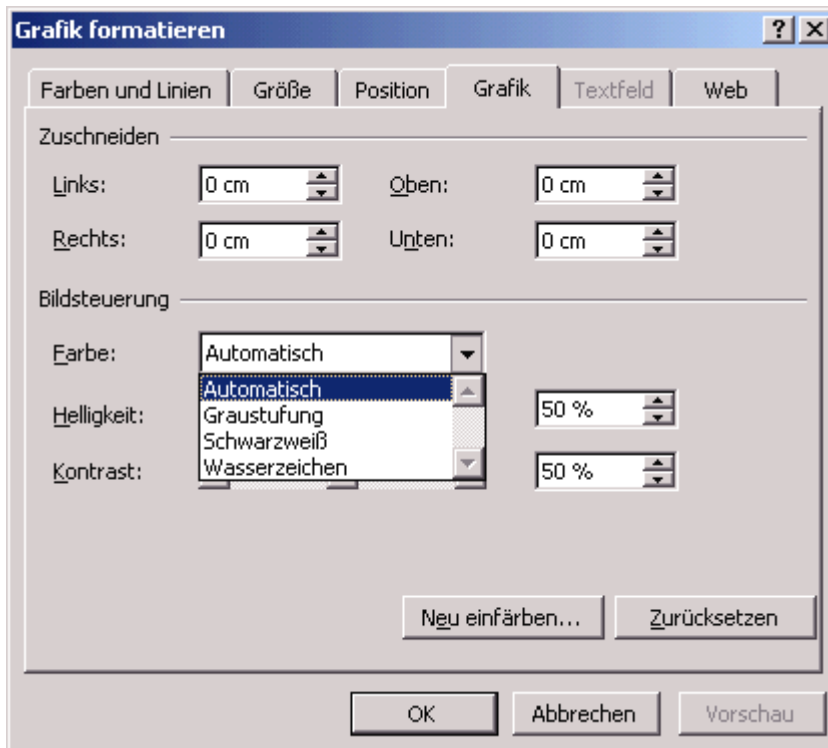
Grafik formatieren

? X

Farben und Linien | Größe | Position | Grafik | Textfeld | Web

Zuschneiden

Links: 0 cm

Oben: 0 cm

Rechts: 0 cm

Unten: 0 cm

Bildsteuerung

Farbe: Automatisch

Automatisch
Graustufung
Schwarzweiß
Wasserzeichen

Helligkeit: 50 %

Kontrast: 50 %

Neu einfärben...

Zurücksetzen

OK

Abbrechen

Vorschau